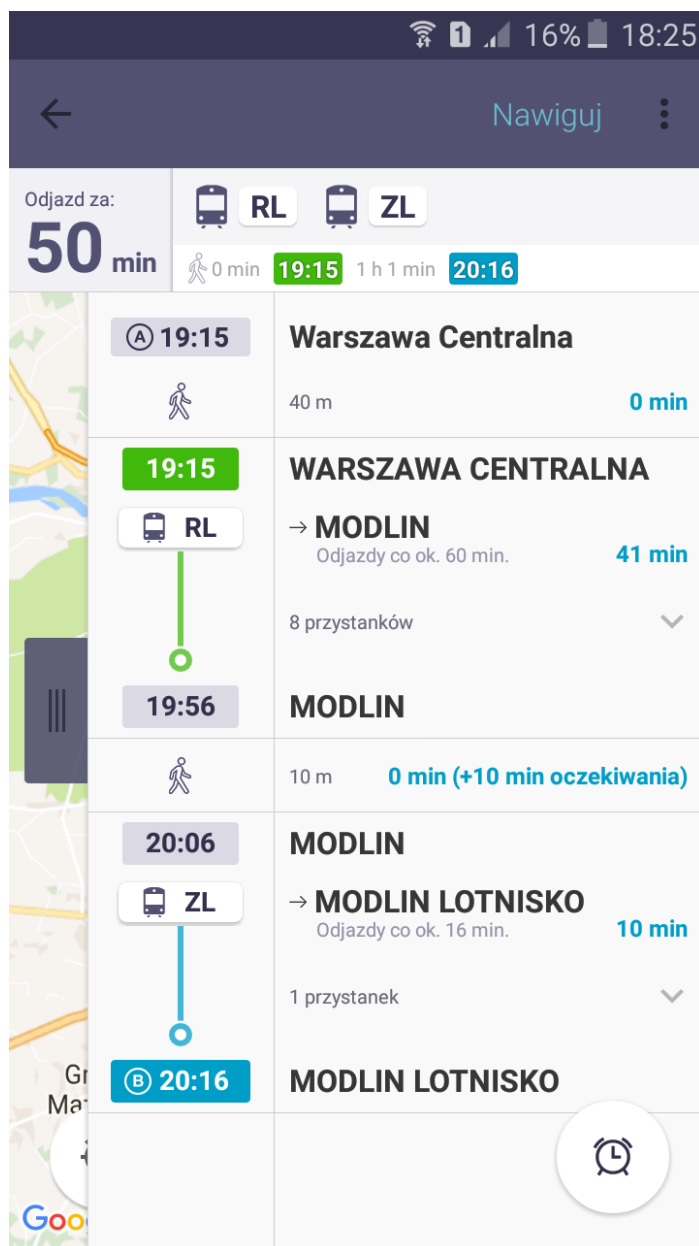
1 16% 18:25

Nawiguj

Odjazd za:
50 min

RL ZL

0 min 19:15 1 h 1 min 20:16

A 19:15 Warszawa Centralna

40 m 0 min

19:15 WARSZAWA CENTRALNA

RL → MODLIN
Odjazdy co ok. 60 min. 41 min

8 przystanków

19:56 MODLIN

10 m 0 min (+10 min oczekiwania)

20:06 MODLIN

ZL → MODLIN LOTNISKO
Odjazdy co ok. 16 min. 10 min

1 przystanek

B 20:16 MODLIN LOTNISKO

Gr
Ma

Goo